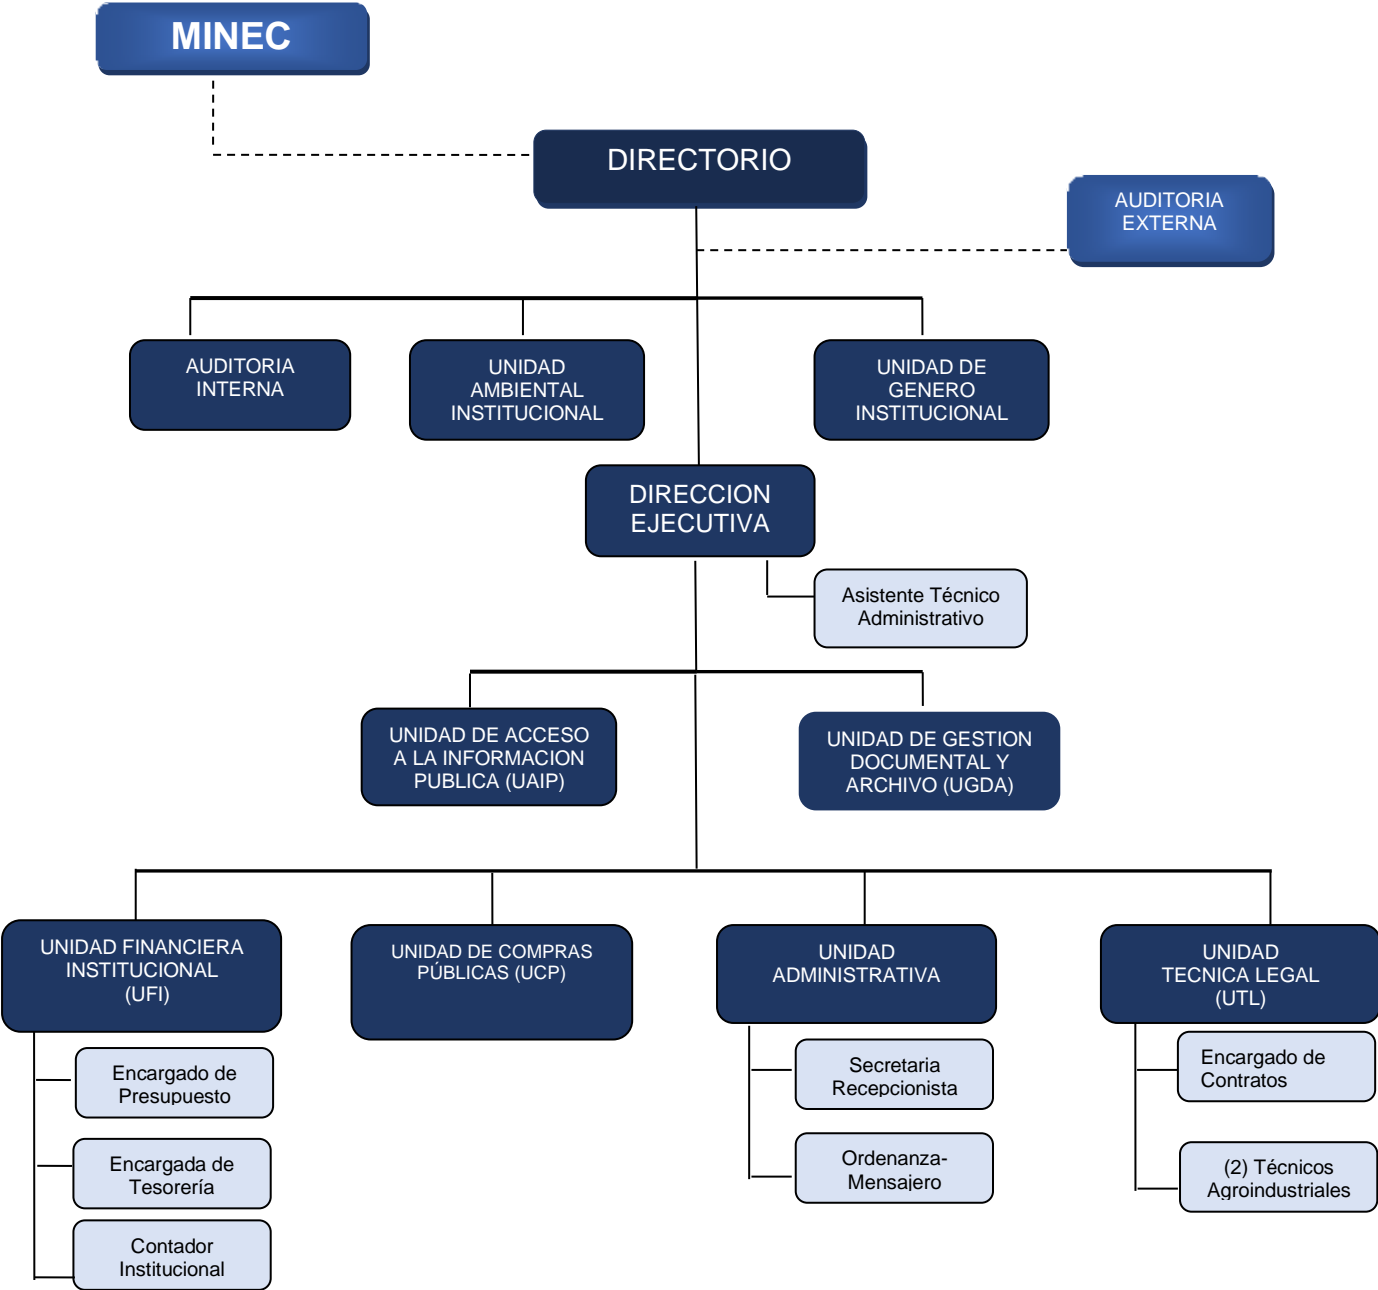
MINEC

DIRECTORIO

AUDITORIA EXTERNA

AUDITORIA INTERNA

UNIDAD AMBIENTAL INSTITUCIONAL

UNIDAD DE GENERO INSTITUCIONAL

DIRECCION EJECUTIVA

Asistente Técnico Administrativo

UNIDAD DE ACCESO A LA INFORMACION PUBLICA (UAIP)

UNIDAD DE GESTION DOCUMENTAL Y ARCHIVO (UGDA)

UNIDAD FINANCIERA INSTITUCIONAL (UFI)

UNIDAD DE COMPRAS PÚBLICAS (UCP)

UNIDAD ADMINISTRATIVA

UNIDAD TECNICA LEGAL (UTL)

Encargado de Presupuesto

Encargada de Tesorería

Contador Institucional

Secretaria Recepcionista

Ordenanza-Mensajero

Encargado de Contratos

(2) Técnicos Agroindustriales